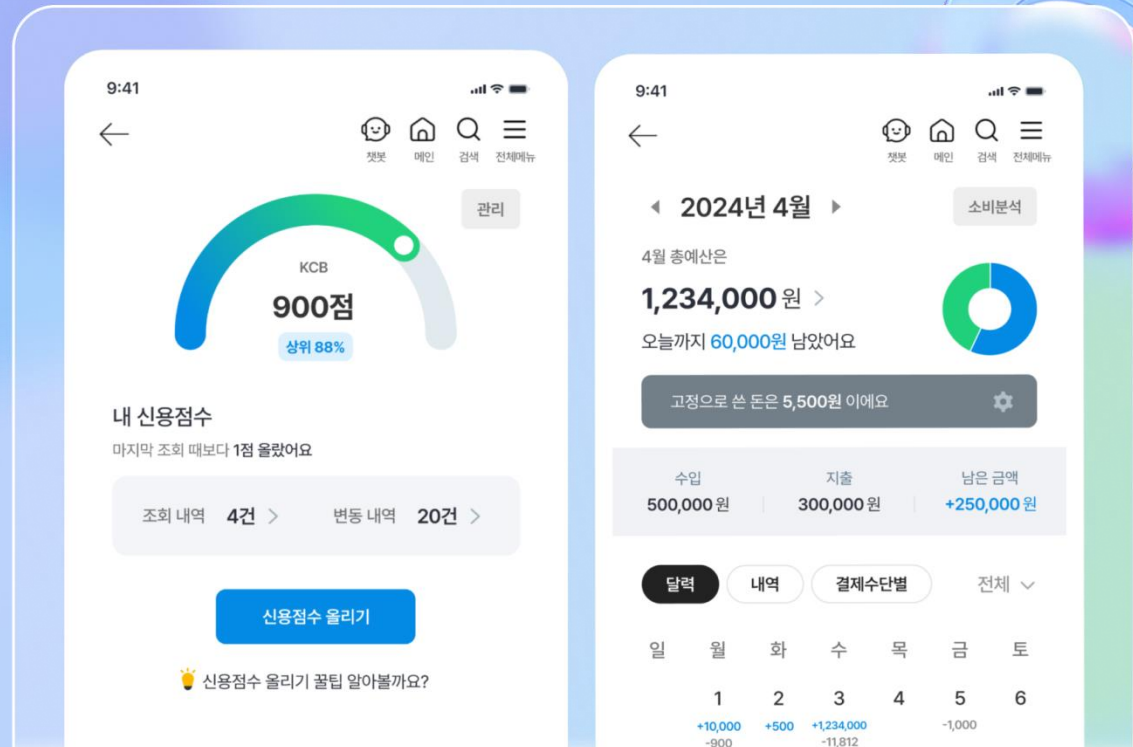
9:41

챗봇 메인 검색 전체메뉴

관리

KCB
900점
상위 88%

내 신용점수
마지막 조회 때보다 1점 올랐어요

조회 내역 4건 >
변동 내역 20건 >

신용점수 올리기

신용점수 올리기 꿀팁 알아볼까요?

9:41

챗봇 메인 검색 전체메뉴

2024년 4월

소비분석

4월 총예산은
1,234,000 원 >
오늘까지 60,000원 남았어요

고정으로 쓴 돈은 5,500원 이에요

| 수입 | 지출 | 남은 금액 |
|---|---|---|
| 500,000 원 | 300,000 원 | +250,000 원 |

달력 내역 결제수단별 전체

| 일 | 월 | 화 | 수 | 목 | 금 | 토 |
|---|---|---|---|---|---|---|
| | 1 +10,000 -900 | 2 +500 | 3 +1,234,000 -11,812 | 4 | 5 -1,000 | 6 |